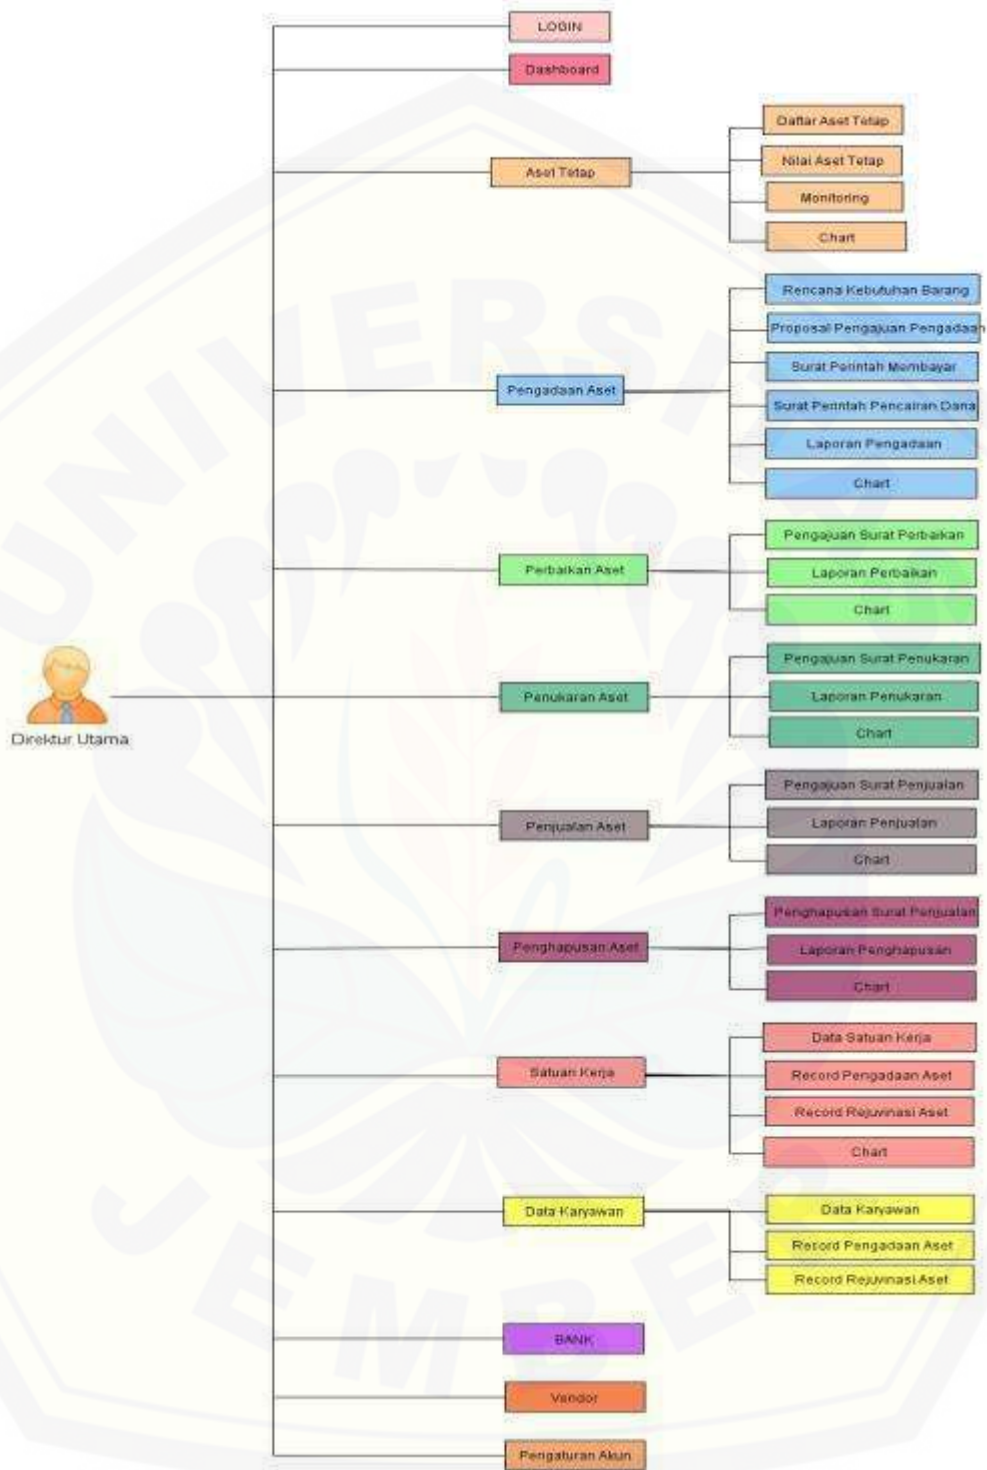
LOGIN
Dashboard
Aset Tetap
Daftar Aset Tetap
Nilai Aset Tetap
Monitoring
Chart
Pengadaan Aset
Rencana Kebutuhan Barang
Proposal Pengajuan Pengadaan
Surat Perintah Membayar
Surat Perintah Pencairan Dana
Laporan Pengadaan
Chart
Perbaikan Aset
Pengajuan Surat Perbaikan
Laporan Perbaikan
Chart
Direktur Utama
Penukaran Aset
Pengajuan Surat Penukaran
Laporan Penukaran
Chart
Penjualan Aset
Pengajuan Surat Penjualan
Laporan Penjualan
Chart
Penghapusan Aset
Penghapusan Surat Penjualan
Laporan Penghapusan
Chart
Satuan Kerja
Data Satuan Kerja
Record Pengadaan Aset
Record Rejuvinasi Aset
Chart
Data Karyawan
Data Karyawan
Record Pengadaan Aset
Record Rejuvinasi Aset
BANK
Vendor
Pengaturan Akun